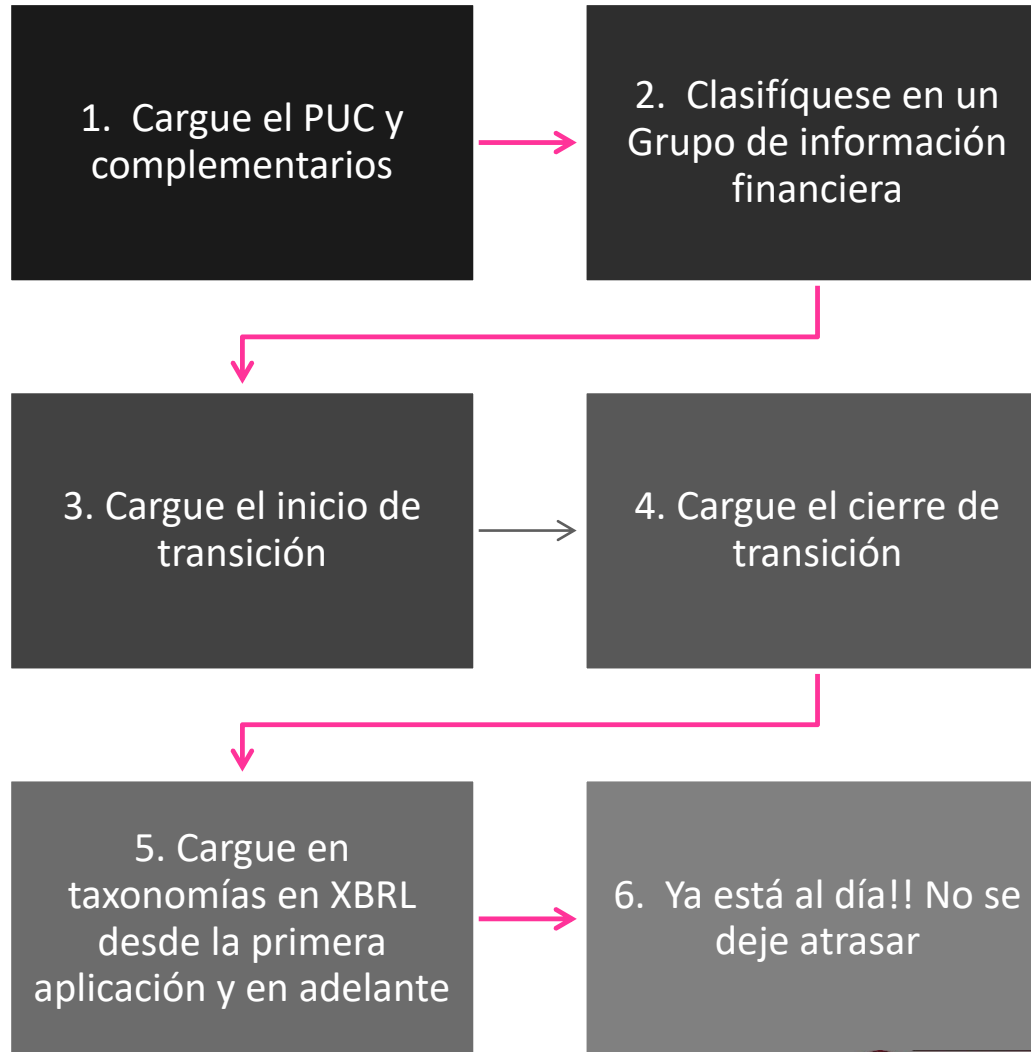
1. Cargue el PUC y complementarios

2. Clasifíquese en un Grupo de información financiera

3. Cargue el inicio de transición

4. Cargue el cierre de transición

5. Cargue en taxonomías en XBRL desde la primera aplicación y en adelante

6. Ya está al día!! No se deje atrasar